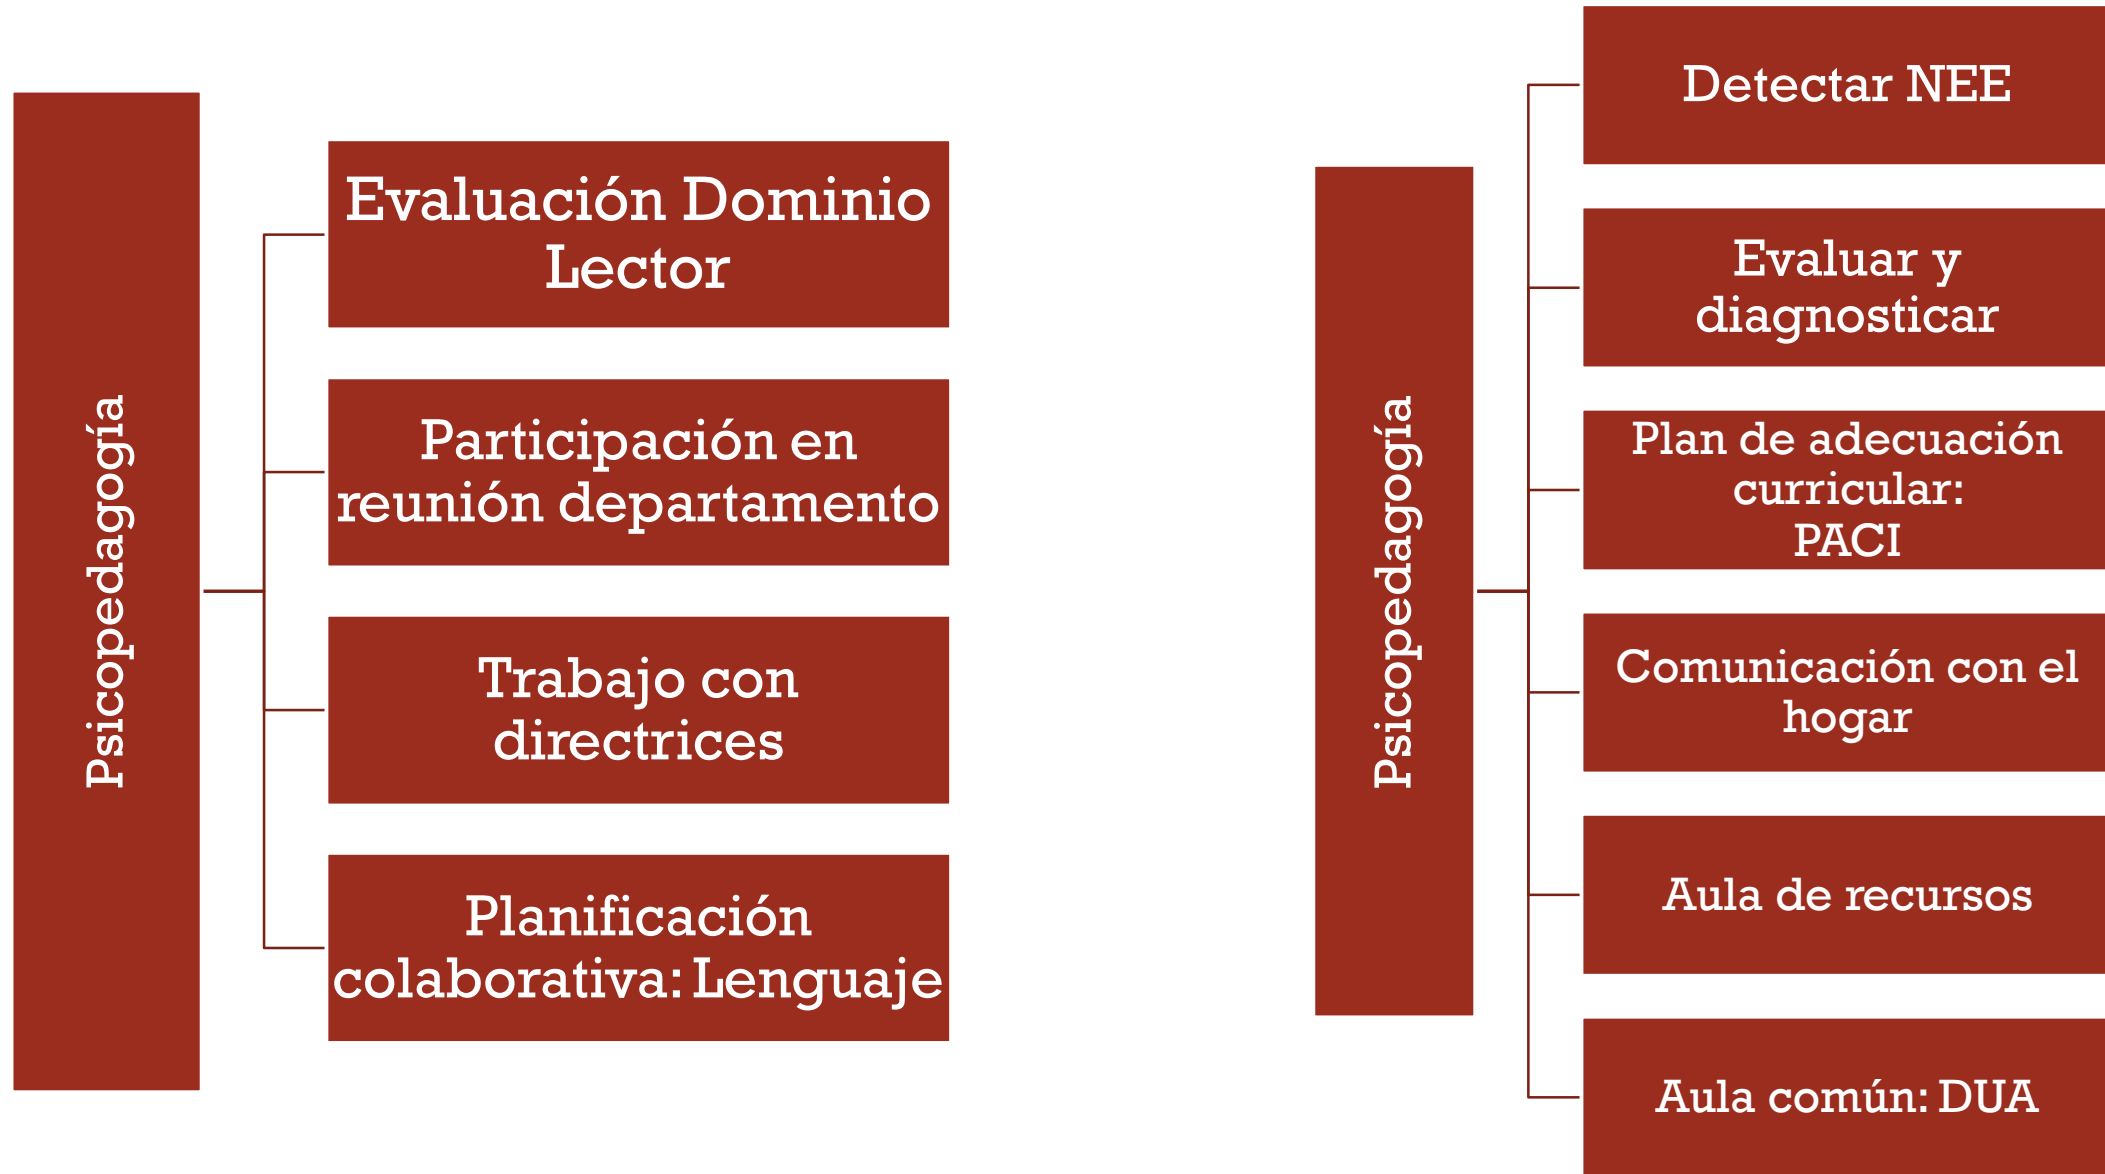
Psicopedagogía

Evaluación Dominio Lector

Participación en reunión departamento

Trabajo con directrices

Planificación colaborativa: Lenguaje

Psicopedagogía

Detectar NEE

Evaluar y diagnosticar

Plan de adecuación curricular: PACI

Comunicación con el hogar

Aula de recursos

Aula común: DUA